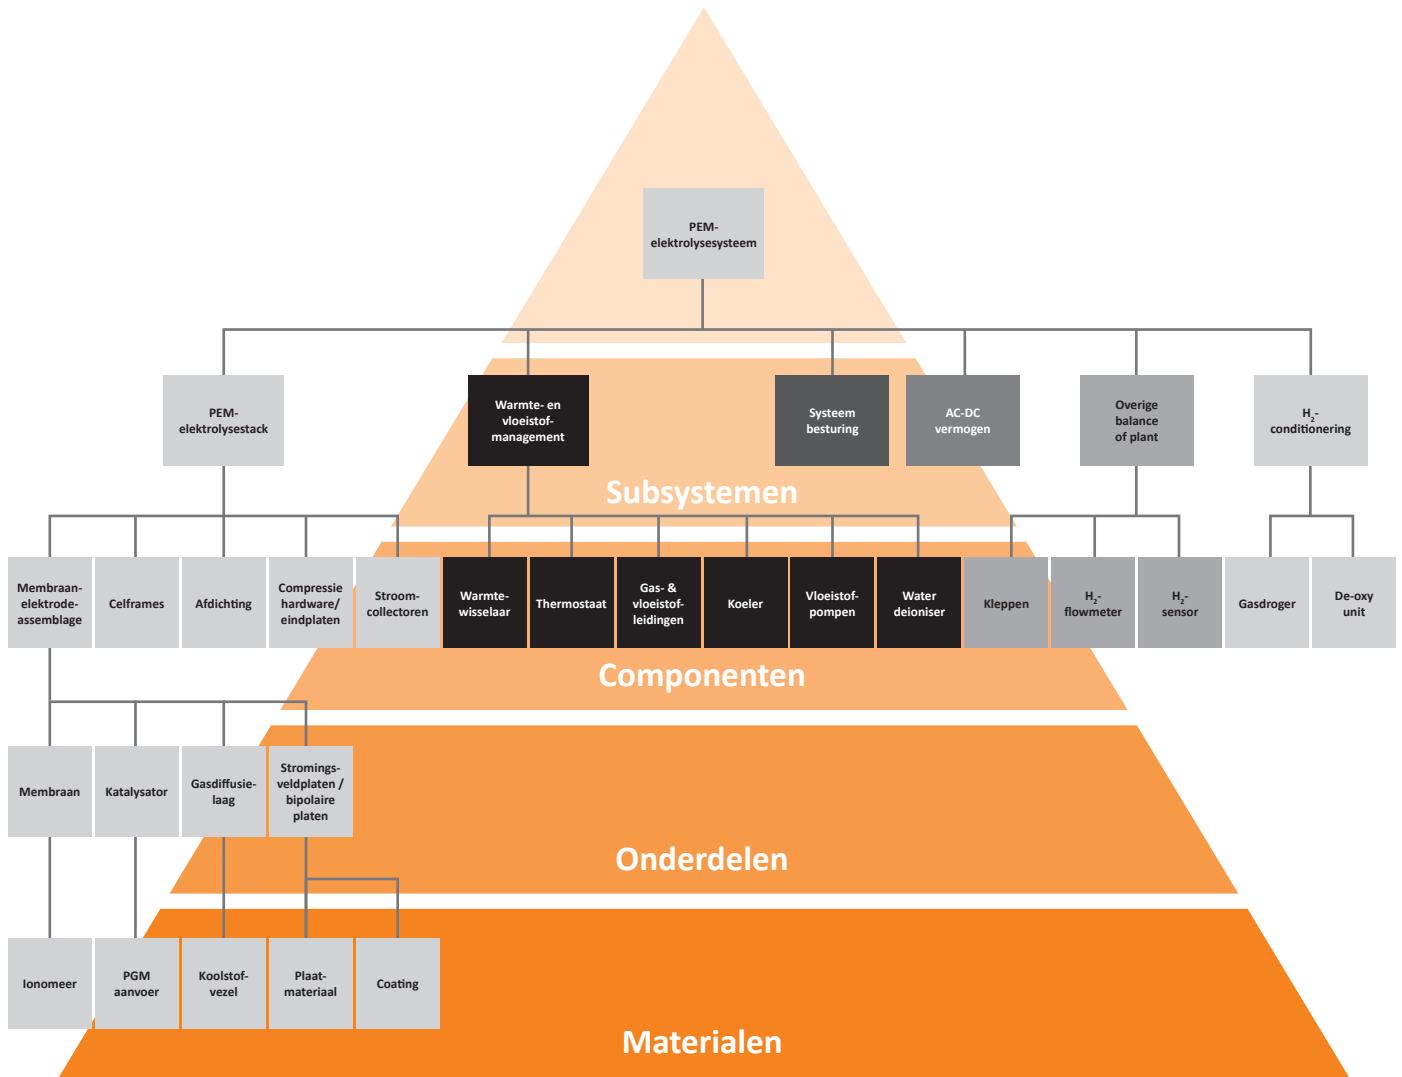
PEM-elektrolysesysteem

PEM-elektrolysestack

Warmte- en vloeistof-management

Systeem besturing

AC-DC vermogen

Overige balance of plant

$H_2$-conditionering

Subsystemen

Membraan-elektrode-assemblage

Celframes

Afdichting

Compressie hardware/ eindplaten

Stroom-collectoren

Warmte-wisselaar

Thermostaat

Gas- & vloeistof-leidingen

Koeler

Vloeistof-pompen

Water deioniser

Kleppen

$H_2$-flowmeter

$H_2$-sensor

Gasdroger

De-oxy unit

Componenten

Membraan

Katalysator

Gasdiffusie-laag

Stromings-veldplaten / bipolaire platen

Onderdelen

Ionomeer

PGM aanvoer

Koolstof-vezel

Plaat-materiaal

Coating

Materialen